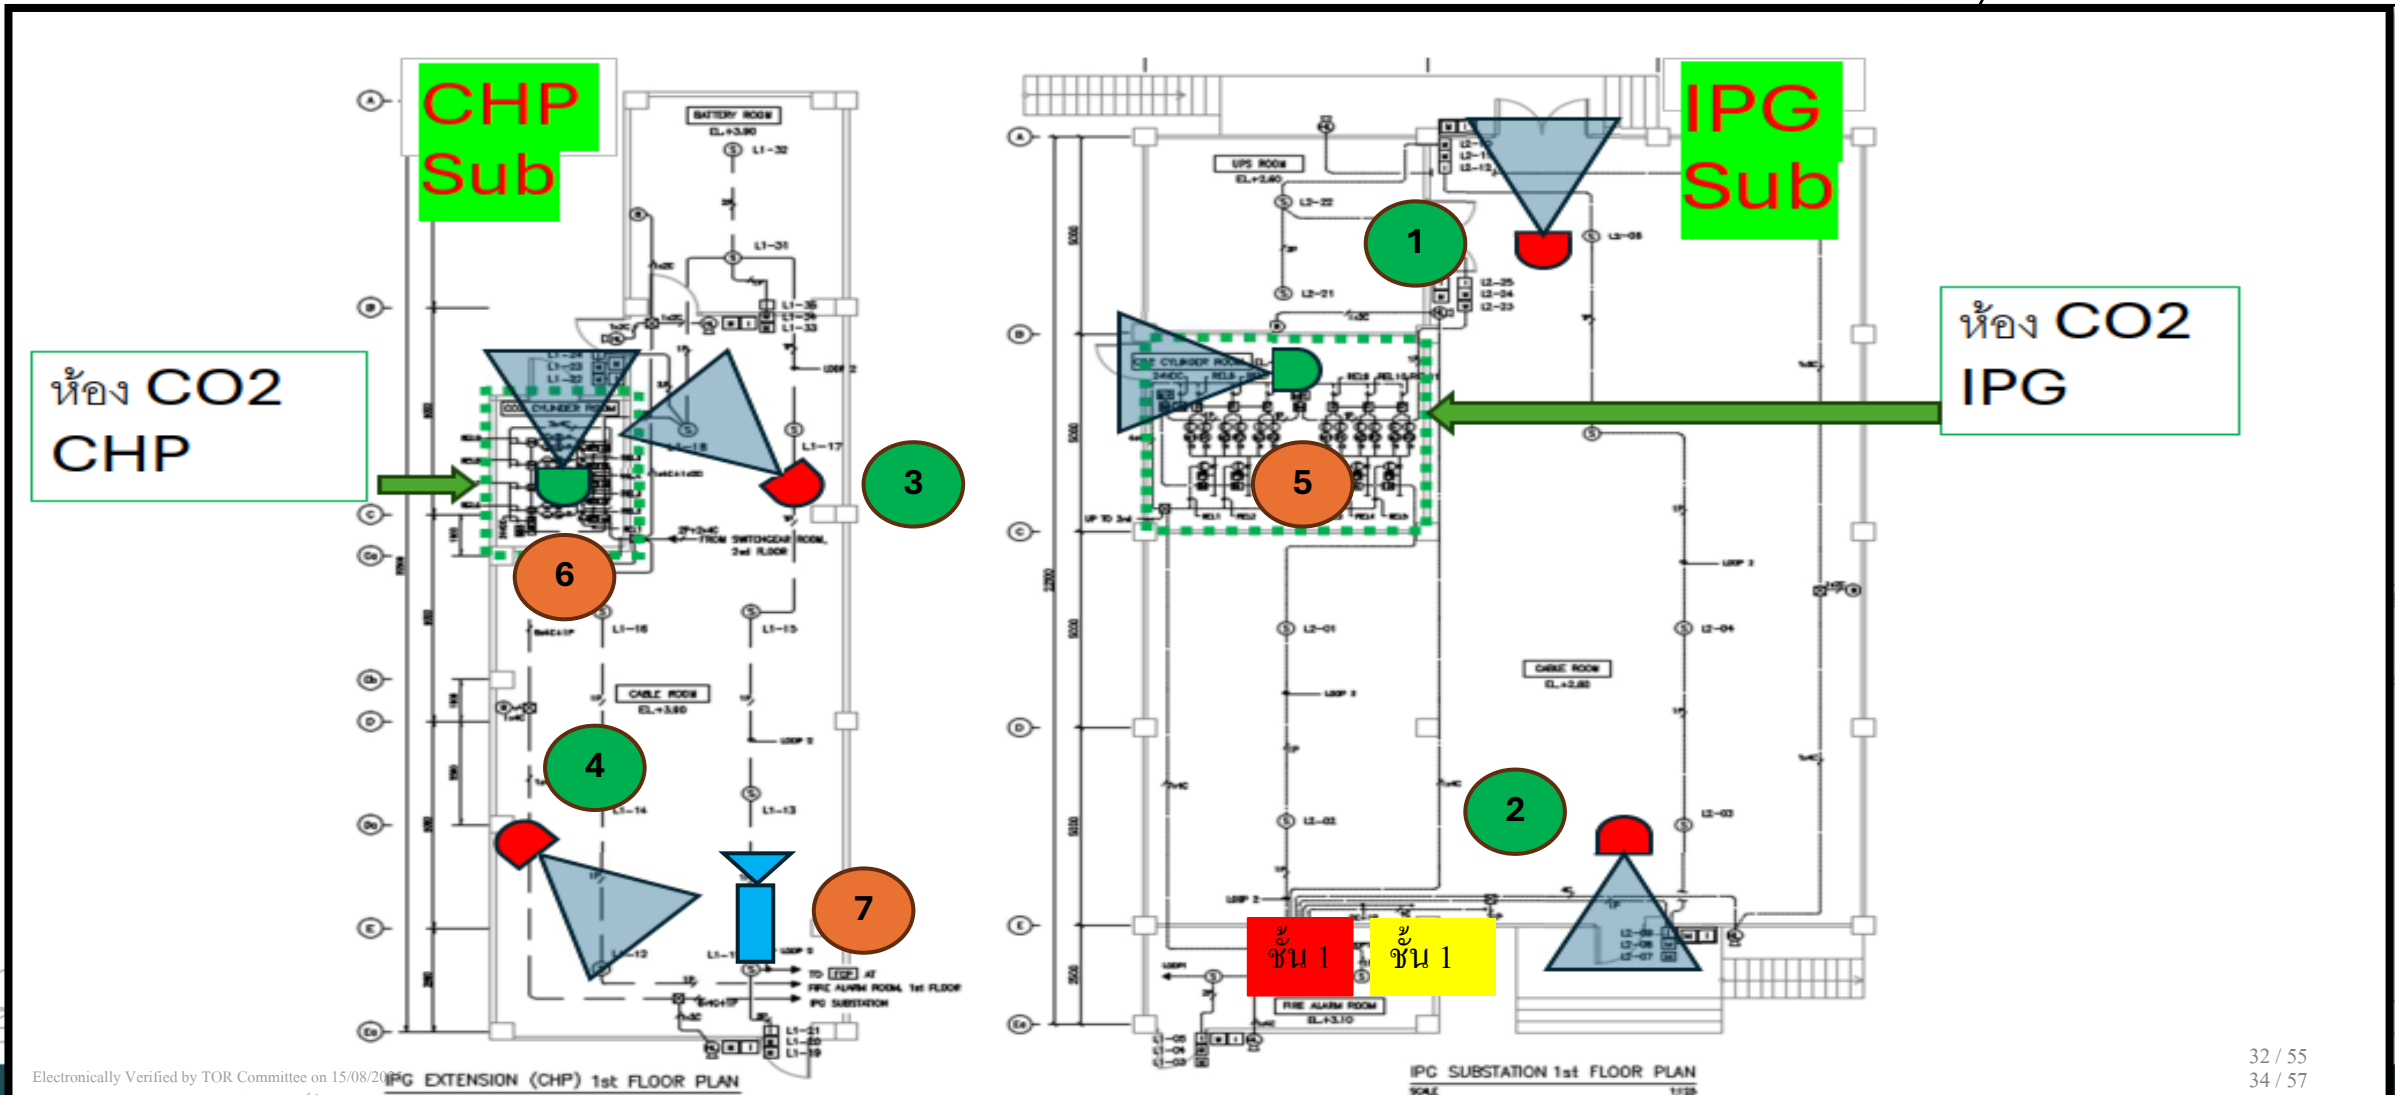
CHP Sub

ห้อง CO2 CHP

BATTERY ROOM
EL.+3.90
L1-32
L1-31
L1-35
L1-34
L1-33
L1-24
L1-23
L1-22
CO2 CYLINDER ROOM
L1-18
L1-17
3
6
FROM SWITCHGEAR ROOM, 2nd FLOOR
L1-16
L1-15
CABLE ROOM
EL.+3.90
LOOP 2
4
L1-14
L1-13
L1-12
7
TO FCP AT FIRE ALARM ROOM, 1st FLOOR IPG SUBSTATION
L1-21
L1-20
L1-19

IPG EXTENSION (CHP) 1st FLOOR PLAN

IPG Sub

ห้อง CO2 IPG

UPS ROOM
EL.+2.60
L2-22
1
L2-08
L2-21
L2-25
L2-24
L2-23
CO2 CYLINDER ROOM
5
UP TO 2nd
LOOP 2
L2-01
L2-04
CABLE ROOM
EL.+2.60
2
L2-02
L2-03
ชั้น 1
ชั้น 1
FIRE ALARM ROOM
EL.+3.10
L2-09
L2-06
L2-07

IPC SUBSTATION 1st FLOOR PLAN

Electronically Verified by TOR Committee on 15/08/20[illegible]

32 / 55
34 / 57